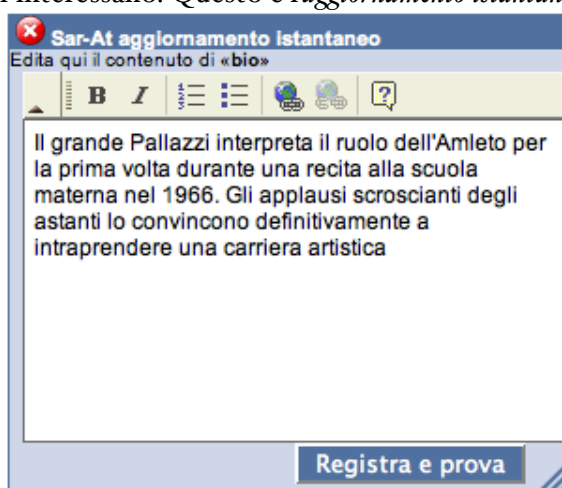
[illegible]interessano. Questo è l'aggiornamento istantan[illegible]

Sar-At aggiornamento istantaneo
Edita qui il contenuto di «bio»

B I

Il grande Pallazzi interpreta il ruolo dell'Amleto per la prima volta durante una recita alla scuola materna nel 1966. Gli applausi scroscianti degli astanti lo convincono definitivamente a intraprendere una carriera artistica

Registra e prova